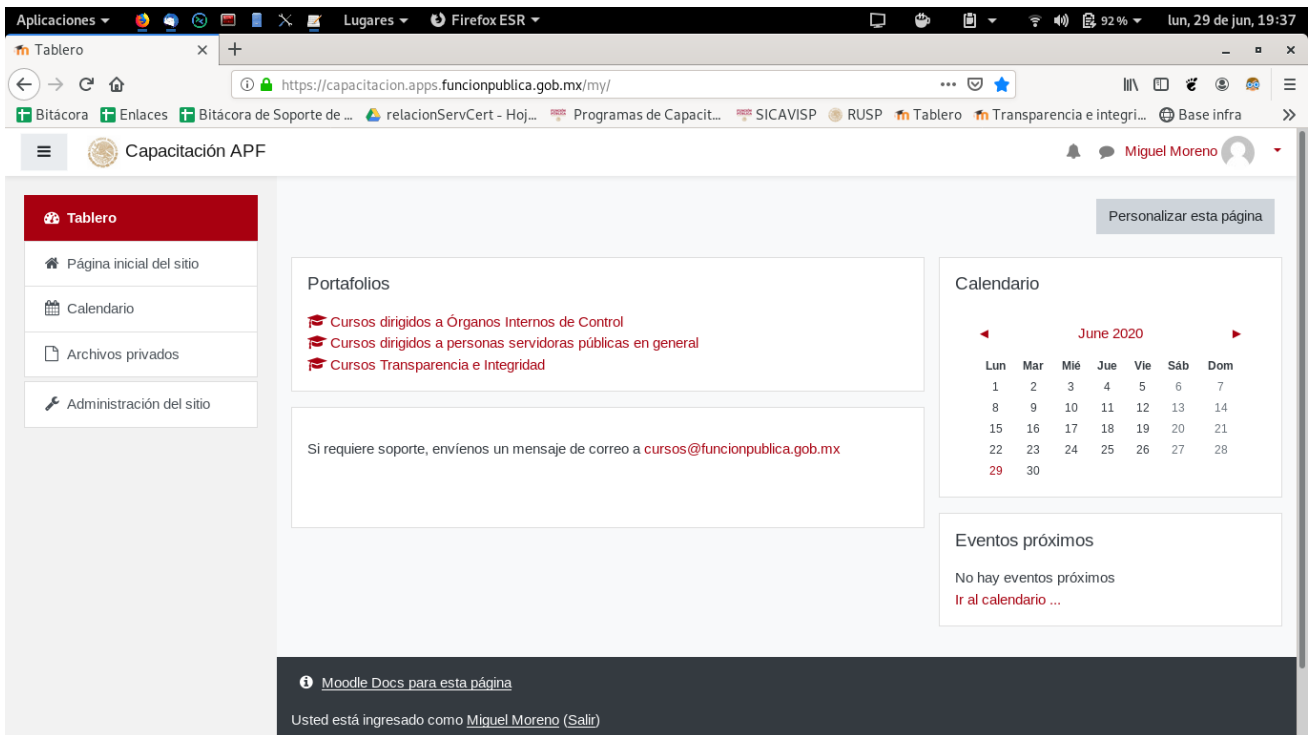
Aplicaciones ▾ Lugares ▾ Firefox ESR ▾ 92 % ▾ lun, 29 de jun, 19:37

Tablero ×

https://capacitacion.apps.funcionpublica.gob.mx/my/

Bitácora Enlaces Bitácora de Soporte de ... relacionServCert - Hoj... Programas de Capacit... SICAVISP RUSP Tablero Transparencia e integri... Base infra

Capacitación APF

Miguel Moreno

Tablero

Página inicial del sitio

Calendario

Archivos privados

Administración del sitio

Personalizar esta página

Portafolios

Cursos dirigidos a Órganos Internos de Control
Cursos dirigidos a personas servidoras públicas en general
Cursos Transparencia e Integridad

Si requiere soporte, envíenos un mensaje de correo a cursos@funcionpublica.gob.mx

Calendario

◄ June 2020 ►

| Lun | Mar | Mié | Jue | Vie | Sáb | Dom |
|---|---|---|---|---|---|---|
| 1 | 2 | 3 | 4 | 5 | 6 | 7 |
| 8 | 9 | 10 | 11 | 12 | 13 | 14 |
| 15 | 16 | 17 | 18 | 19 | 20 | 21 |
| 22 | 23 | 24 | 25 | 26 | 27 | 28 |
| 29 | 30 | | | | | |

Eventos próximos

No hay eventos próximos
Ir al calendario ...

Moodle Docs para esta página

Usted está ingresado como Miguel Moreno (Salir)